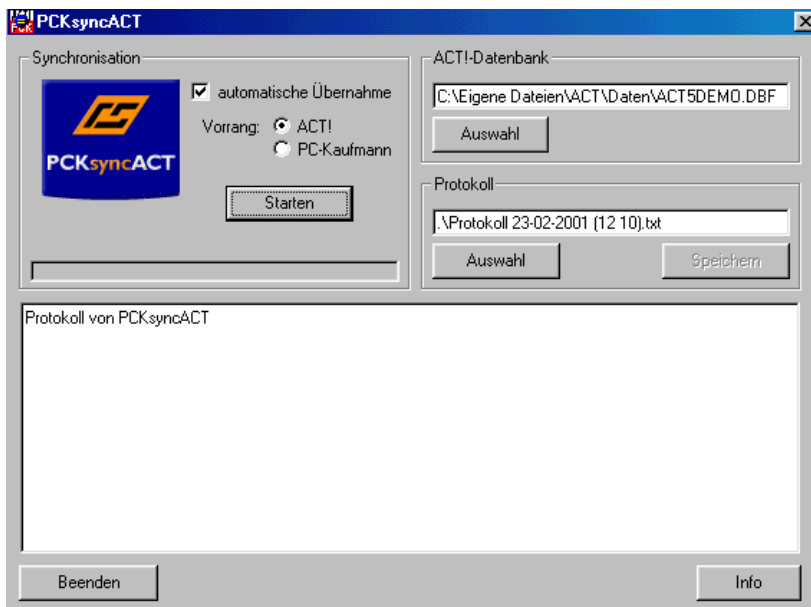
PCKsyncACT

Synchronisation

PCKsyncACT

automatische Übernahme

Vorrang: ACT!
PC-Kaufmann

Starten

ACT!-Datenbank

C:\Eigene Dateien\ACT\Daten\ACT5DEMO.DBF

Auswahl

Protokoll

.\Protokoll 23-02-2001 (12 10).txt

Auswahl

Speichern

Protokoll von PCKsyncACT

Beenden

Info